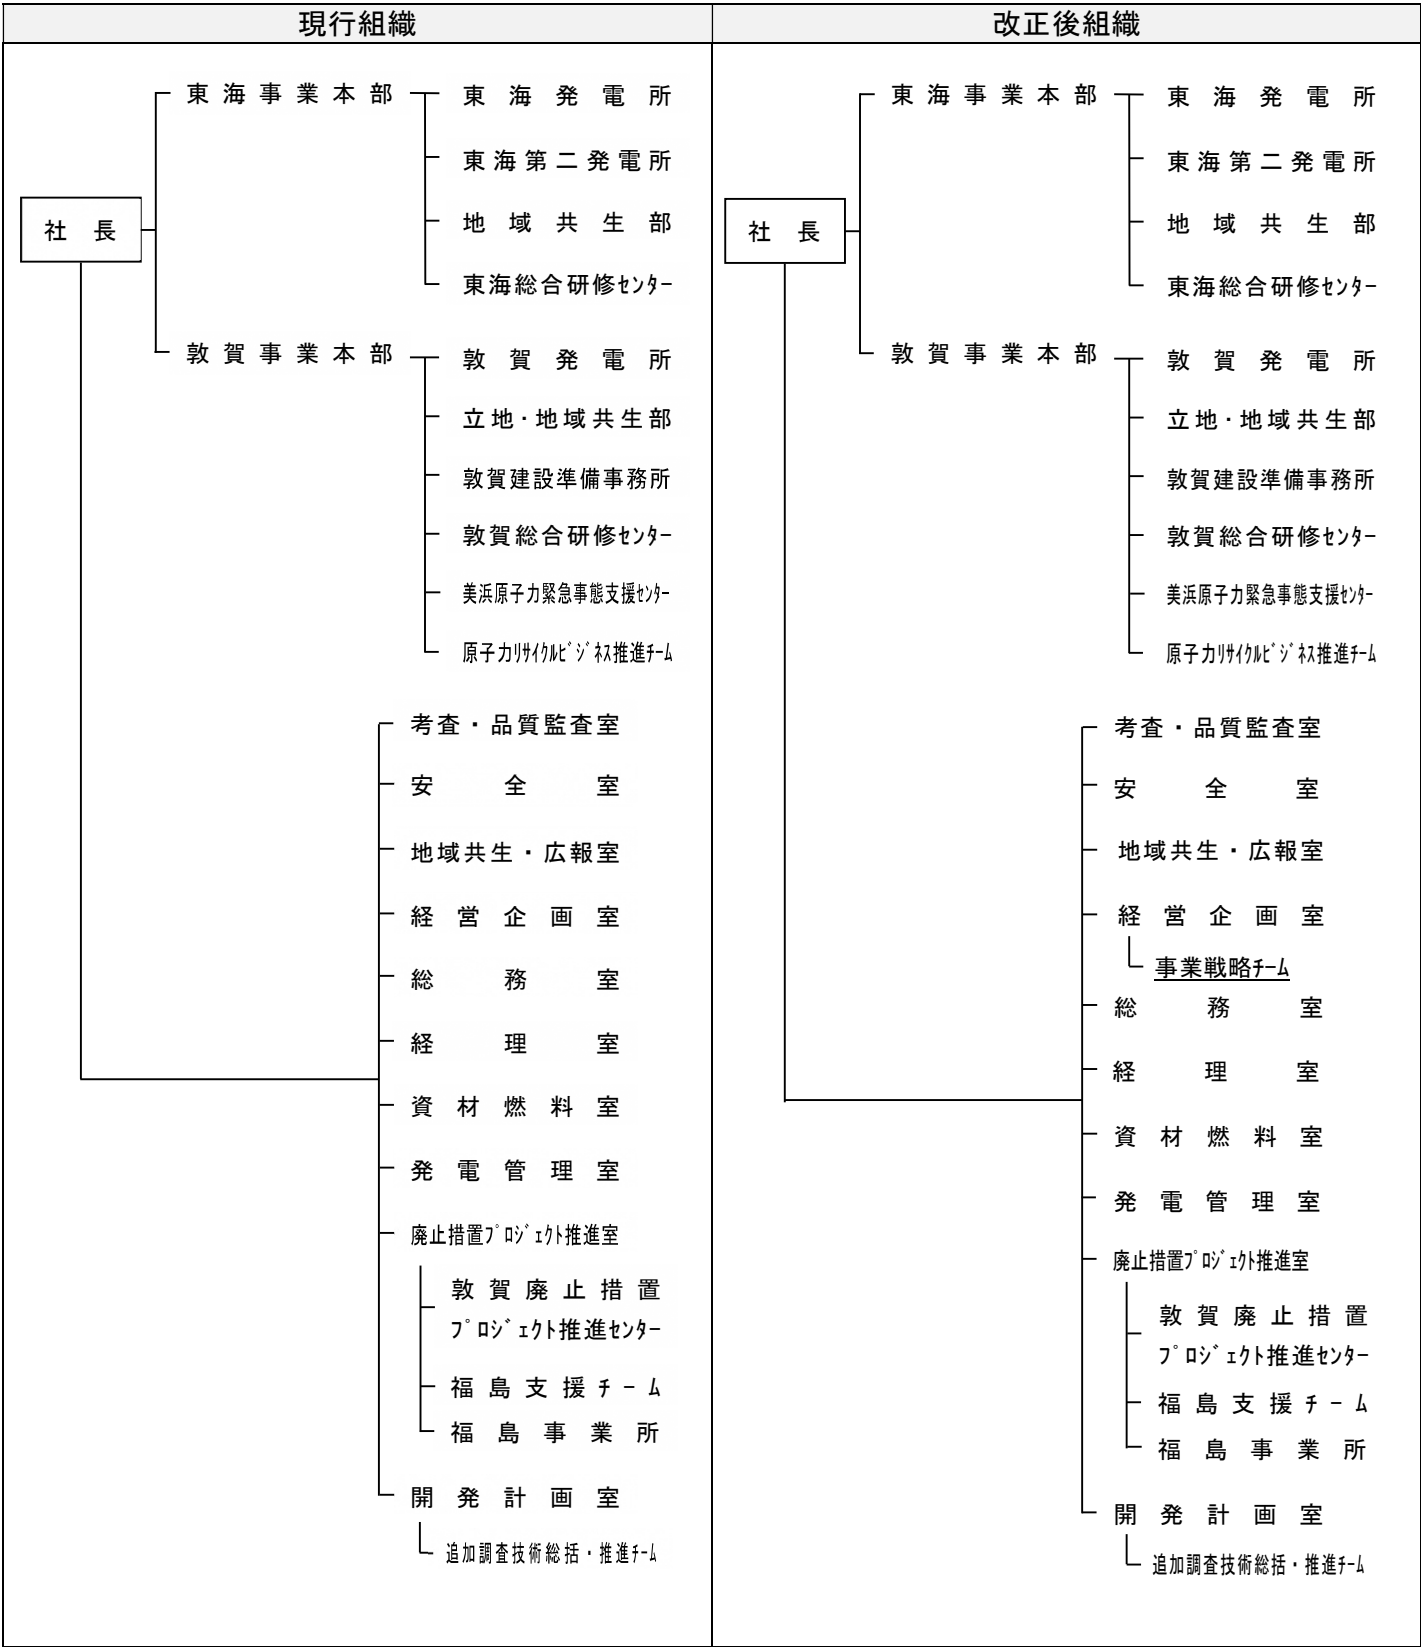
| 現行組織 | 改正後組織 |
|---|---|

現行組織

社 長

東海事業本部
東海発電所
東海第二発電所
地域共生部
東海総合研修ｾﾝﾀｰ

敦賀事業本部
敦賀発電所
立地・地域共生部
敦賀建設準備事務所
敦賀総合研修ｾﾝﾀｰ
美浜原子力緊急事態支援ｾﾝﾀｰ
原子力ﾘｻｲｸﾙﾋﾞｼﾞﾈｽ推進ﾁｰﾑ

考査・品質監査室
安全室
地域共生・広報室
経営企画室
総務室
経理室
資材燃料室
発電管理室
廃止措置ﾌﾟﾛｼﾞｪｸﾄ推進室
敦賀廃止措置ﾌﾟﾛｼﾞｪｸﾄ推進ｾﾝﾀｰ
福島支援ﾁｰﾑ
福島事業所
開発計画室
追加調査技術総括・推進ﾁｰﾑ

改正後組織

社 長

東海事業本部
東海発電所
東海第二発電所
地域共生部
東海総合研修ｾﾝﾀｰ

敦賀事業本部
敦賀発電所
立地・地域共生部
敦賀建設準備事務所
敦賀総合研修ｾﾝﾀｰ
美浜原子力緊急事態支援ｾﾝﾀｰ
原子力ﾘｻｲｸﾙﾋﾞｼﾞﾈｽ推進ﾁｰﾑ

考査・品質監査室
安全室
地域共生・広報室
経営企画室
事業戦略ﾁｰﾑ
総務室
経理室
資材燃料室
発電管理室
廃止措置ﾌﾟﾛｼﾞｪｸﾄ推進室
敦賀廃止措置ﾌﾟﾛｼﾞｪｸﾄ推進ｾﾝﾀｰ
福島支援ﾁｰﾑ
福島事業所
開発計画室
追加調査技術総括・推進ﾁｰﾑ